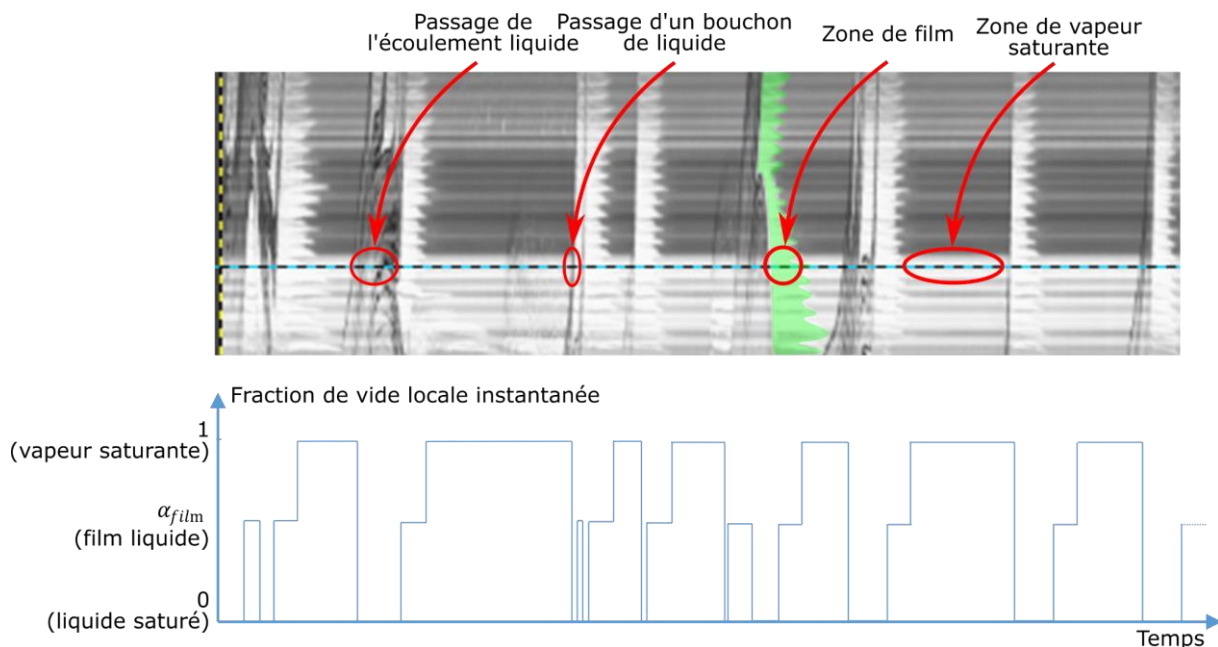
Passage de l'écoulement liquide

Passage d'un bouchon de liquide

Zone de film

Zone de vapeur saturante

Fraction de vide locale instantanée

1
(vapeur saturante)

$\alpha_{film}$
(film liquide)

0
(liquide saturé)

Temps